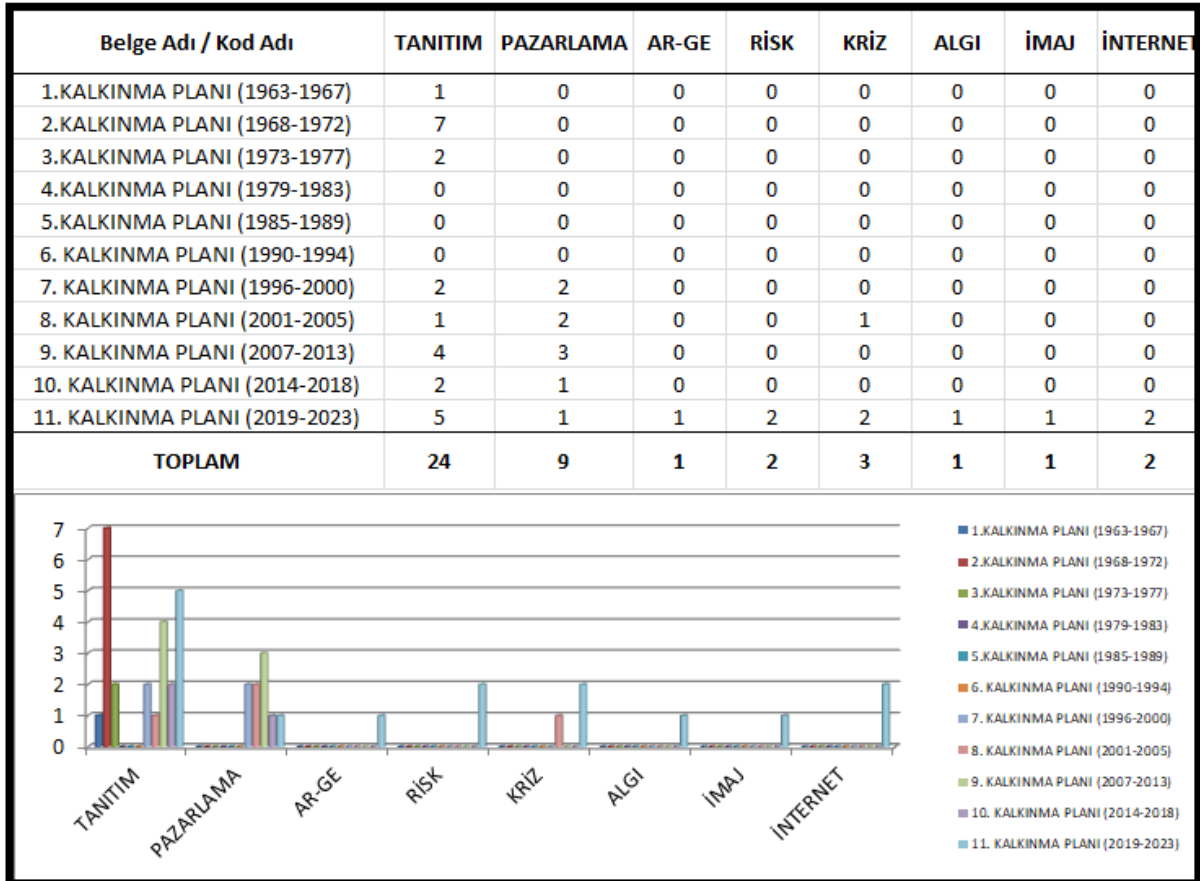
| Belge Adı / Kod Adı | TANITIM | PAZARLAMA | AR-GE | RİSK | KRİZ | ALGI | İMAJ | İNTERNET |
|---|---|---|---|---|---|---|---|---|
| 1.KALKINMA PLANI (1963-1967) | 1 | 0 | 0 | 0 | 0 | 0 | 0 | 0 |
| 2.KALKINMA PLANI (1968-1972) | 7 | 0 | 0 | 0 | 0 | 0 | 0 | 0 |
| 3.KALKINMA PLANI (1973-1977) | 2 | 0 | 0 | 0 | 0 | 0 | 0 | 0 |
| 4.KALKINMA PLANI (1979-1983) | 0 | 0 | 0 | 0 | 0 | 0 | 0 | 0 |
| 5.KALKINMA PLANI (1985-1989) | 0 | 0 | 0 | 0 | 0 | 0 | 0 | 0 |
| 6. KALKINMA PLANI (1990-1994) | 0 | 0 | 0 | 0 | 0 | 0 | 0 | 0 |
| 7. KALKINMA PLANI (1996-2000) | 2 | 2 | 0 | 0 | 0 | 0 | 0 | 0 |
| 8. KALKINMA PLANI (2001-2005) | 1 | 2 | 0 | 0 | 1 | 0 | 0 | 0 |
| 9. KALKINMA PLANI (2007-2013) | 4 | 3 | 0 | 0 | 0 | 0 | 0 | 0 |
| 10. KALKINMA PLANI (2014-2018) | 2 | 1 | 0 | 0 | 0 | 0 | 0 | 0 |
| 11. KALKINMA PLANI (2019-2023) | 5 | 1 | 1 | 2 | 2 | 1 | 1 | 2 |
| TOPLAM | 24 | 9 | 1 | 2 | 3 | 1 | 1 | 2 |

7
6
5
4
3
2
1
0

TANITIM
PAZARLAMA
AR-GE
RİSK
KRİZ
ALGI
İMAJ
İNTERNET

1.KALKINMA PLANI (1963-1967)
2.KALKINMA PLANI (1968-1972)
3.KALKINMA PLANI (1973-1977)
4.KALKINMA PLANI (1979-1983)
5.KALKINMA PLANI (1985-1989)
6. KALKINMA PLANI (1990-1994)
7. KALKINMA PLANI (1996-2000)
8. KALKINMA PLANI (2001-2005)
9. KALKINMA PLANI (2007-2013)
10. KALKINMA PLANI (2014-2018)
11. KALKINMA PLANI (2019-2023)